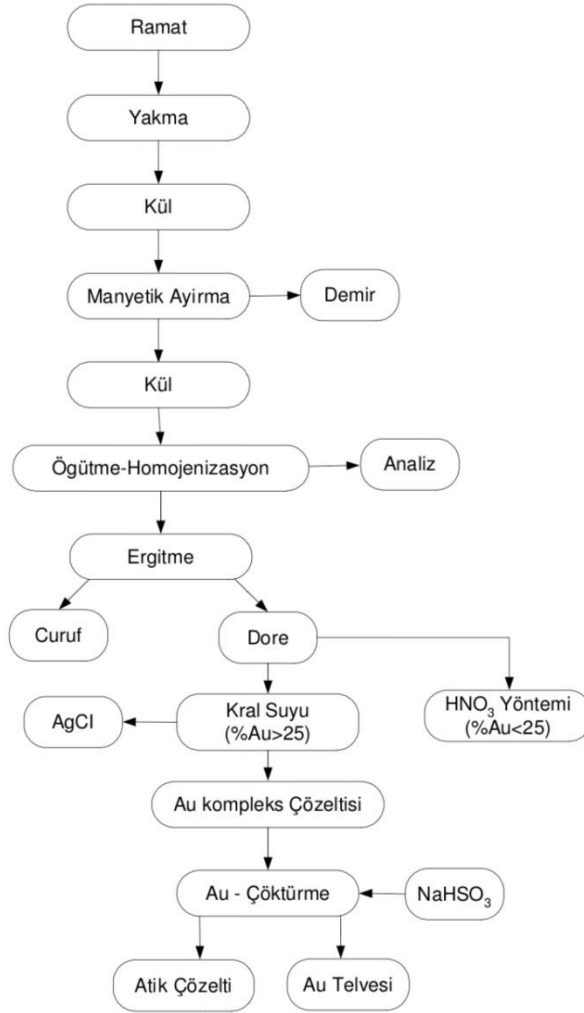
Ramat

Yakma

Kül

Manyetik Ayirma

Demir

Kül

Ögütme-Homojenizasyon

Analiz

Ergitme

Curuf

Dore

HNO$_3$ Yöntemi (%Au<25)

AgCl

Kral Suyu (%Au>25)

Au kompleks Çözeltisi

Au - Çöktürme

NaHSO$_3$

Atik Çözelti

Au Telvesi